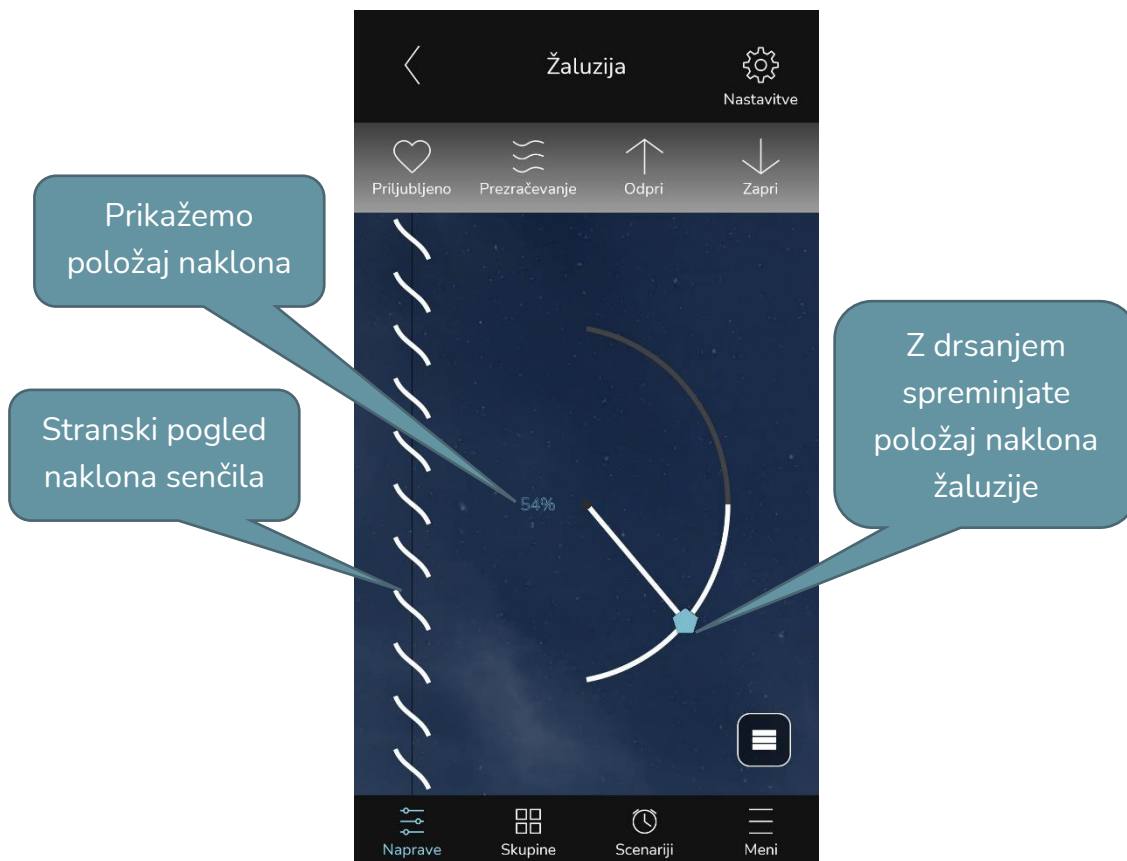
Žaluzija

Nastavitve

Priljubljeno

Prezračevanje

Odpri

Zapri

Prikažemo položaj naklona

Z drsanjem spreminjate položaj naklona žaluzije

Stranski pogled naklona senčila

54%

Naprave

Skupine

Scenariji

Meni